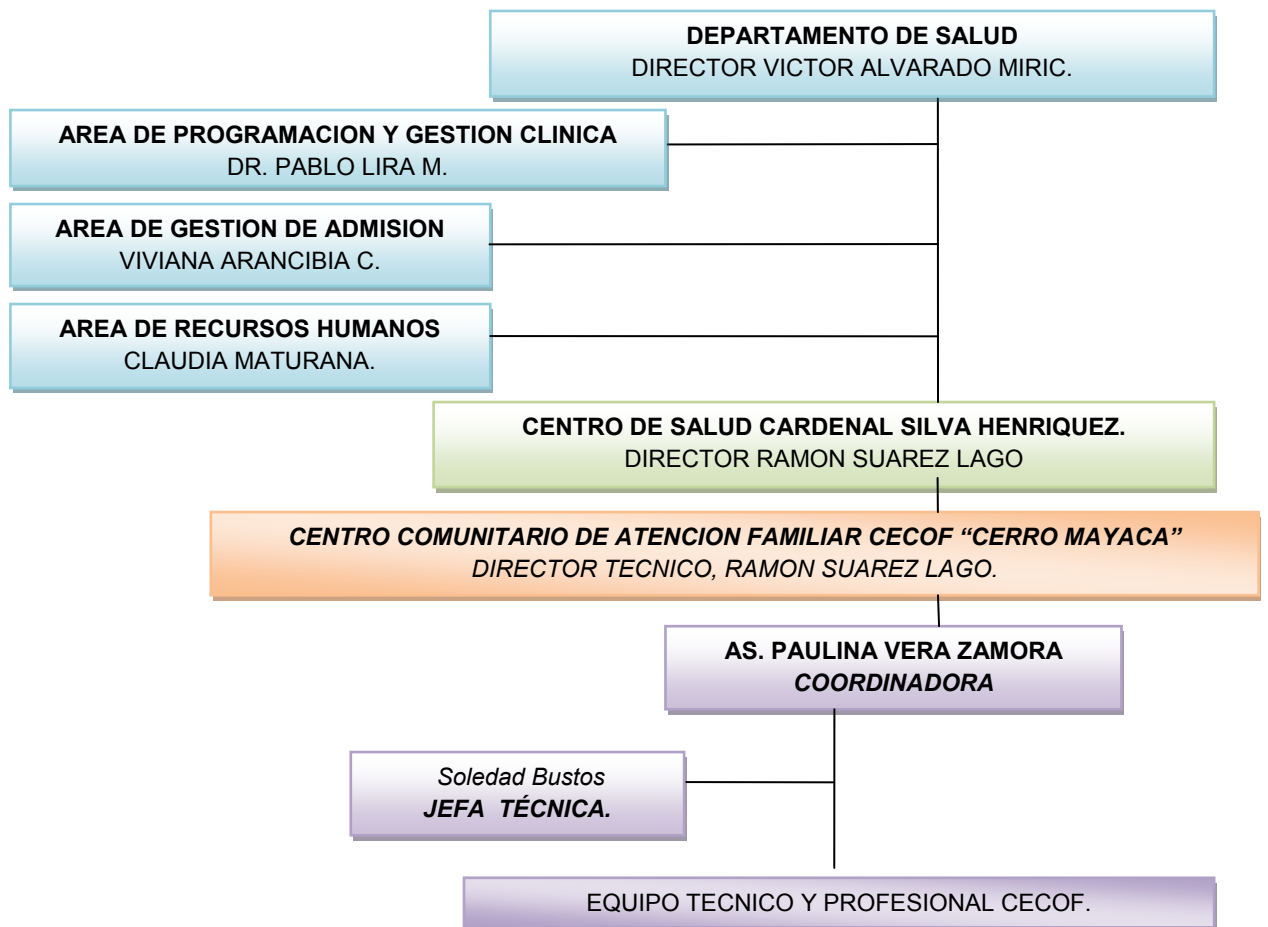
DEPARTAMENTO DE SALUD
DIRECTOR VICTOR ALVARADO MIRIC.

AREA DE PROGRAMACION Y GESTION CLINICA
DR. PABLO LIRA M.

AREA DE GESTION DE ADMISION
VIVIANA ARANCIBIA C.

AREA DE RECURSOS HUMANOS
CLAUDIA MATURANA.

CENTRO DE SALUD CARDENAL SILVA HENRIQUEZ.
DIRECTOR RAMON SUAREZ LAGO

CENTRO COMUNITARIO DE ATENCION FAMILIAR CECOF “CERRO MAYACA”
DIRECTOR TECNICO, RAMON SUAREZ LAGO.

AS. PAULINA VERA ZAMORA
COORDINADORA

Soledad Bustos
JEFA TÉCNICA.

EQUIPO TECNICO Y PROFESIONAL CECOF.